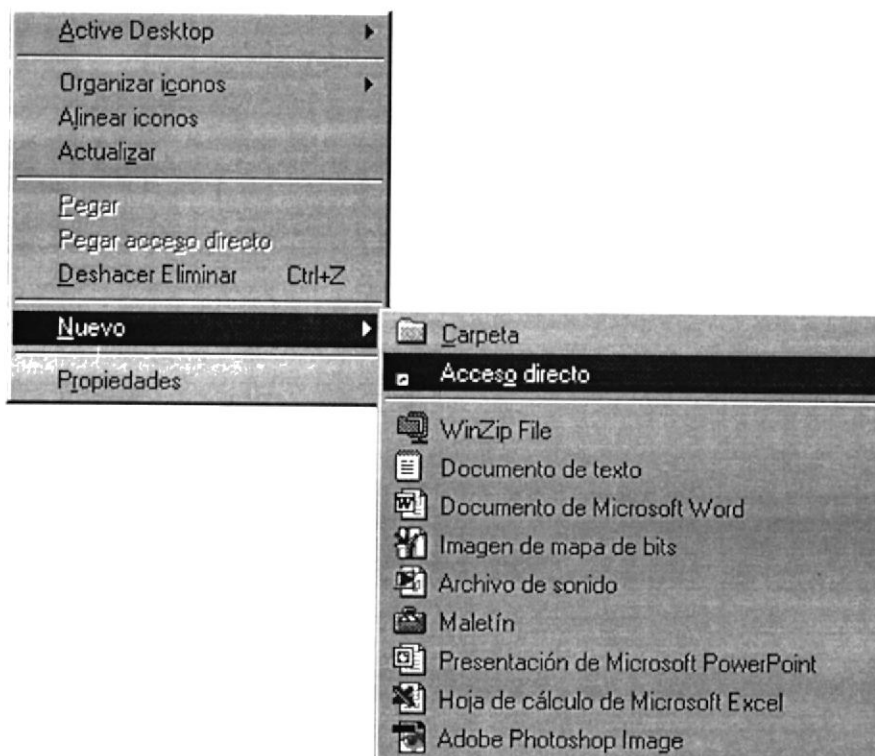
Active Desktop
Organizar iconos
Alinear iconos
Actualizar
Pegar
Pegar acceso directo
Deshacer Eliminar Ctrl+Z
Nuevo
Propiedades

Carpeta
Acceso directo
WinZip File
Documento de texto
Documento de Microsoft Word
Imagen de mapa de bits
Archivo de sonido
Maletín
Presentación de Microsoft PowerPoint
Hoja de cálculo de Microsoft Excel
Adobe Photoshop Image